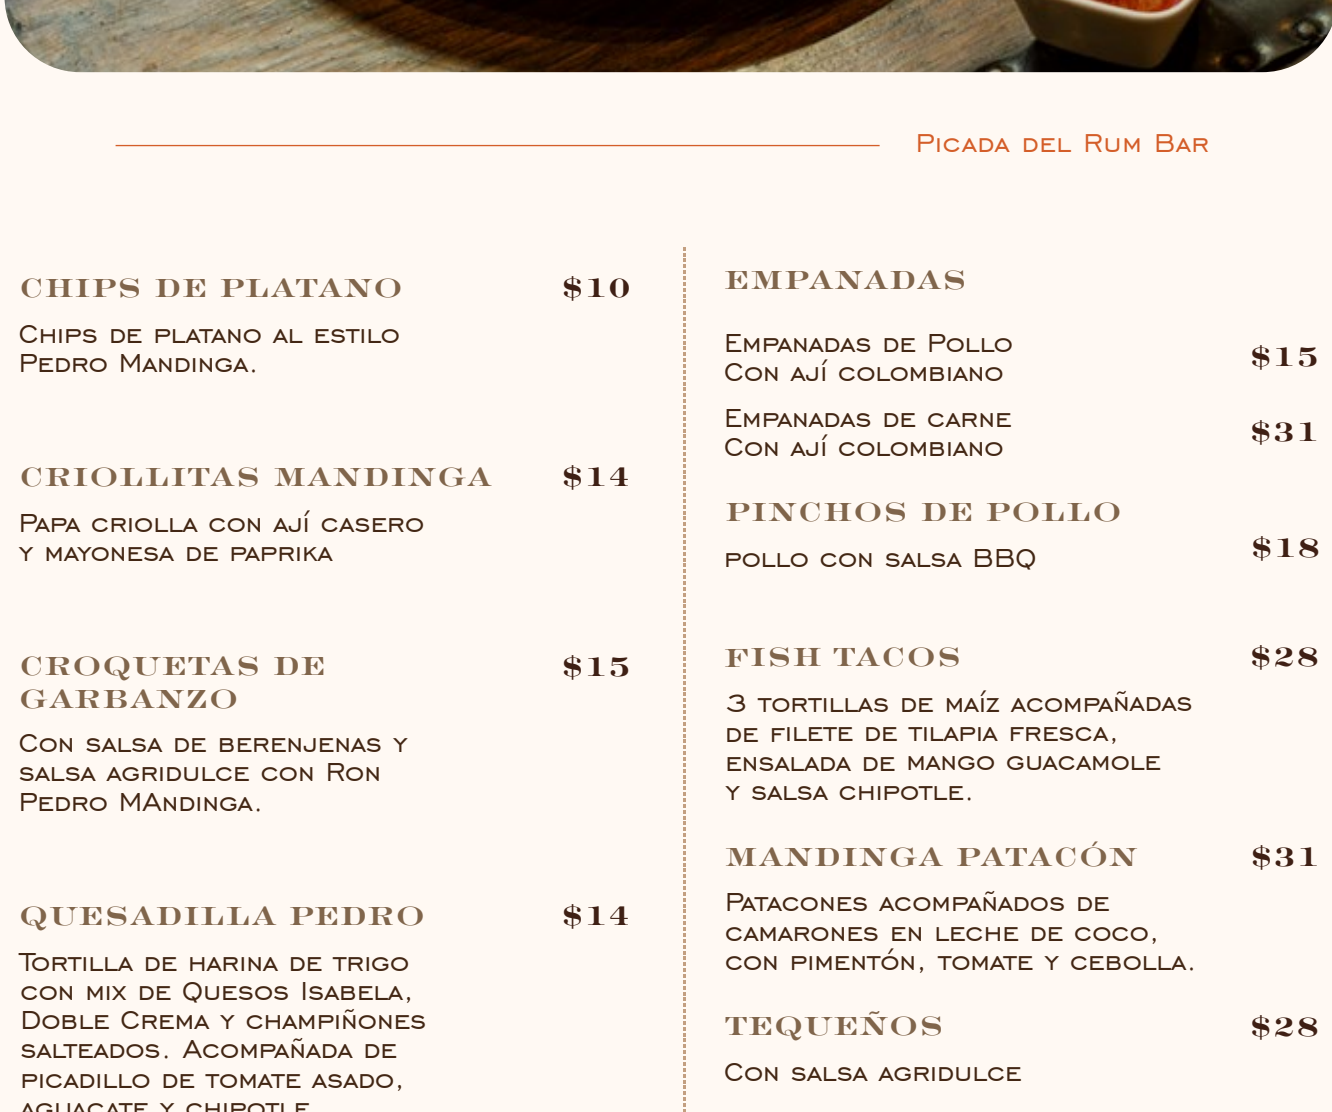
Picada del Rum Bar

CHIPS DE PLATANO $10

Chips de platano al estilo Pedro Mandinga.

CRIOLLITAS MANDINGA $14

Papa criolla con ají casero y mayonesa de paprika

CROQUETAS DE GARBANZO $15

Con salsa de berenjenas y salsa agridulce con Ron Pedro MAndinga.

QUESADILLA PEDRO $14

Tortilla de harina de trigo con mix de Quesos Isabela, Doble Crema y champiñones salteados. Acompañada de picadillo de tomate asado, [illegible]

EMPANADAS

Empanadas de Pollo Con ají colombiano $15

Empanadas de carne Con ají colombiano $31

PINCHOS DE POLLO

pollo con salsa BBQ $18

FISH TACOS $28

3 tortillas de maíz acompañadas de filete de tilapia fresca, ensalada de mango guacamole y salsa chipotle.

MANDINGA PATACÓN $31

Patacones acompañados de camarones en leche de coco, con pimentón, tomate y cebolla.

TEQUEÑOS $28

Con salsa agridulce